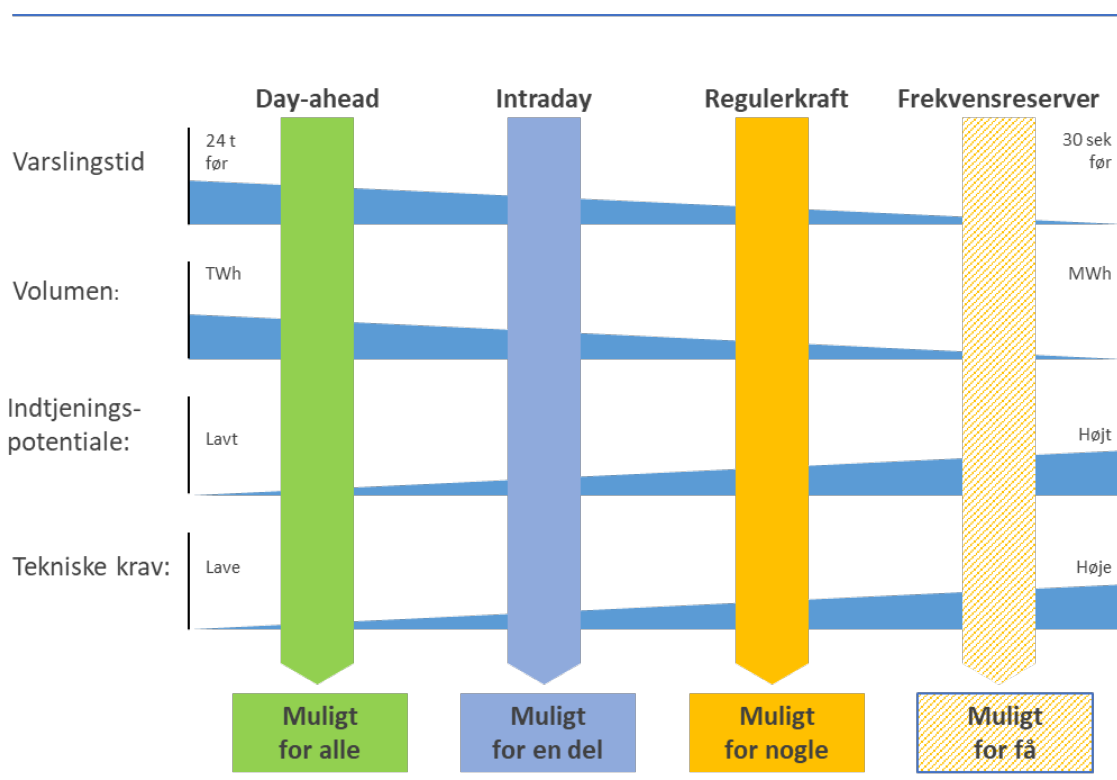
Day-ahead

Intraday

Regulerkraft

Frekvensreserver

Varslingstid

24 t før

30 sek før

Volumen:

TWh

MWh

Indtjeningspotentiale:

Lavt

Højt

Tekniske krav:

Lave

Høje

Muligt for alle

Muligt for en del

Muligt for nogle

Muligt for få